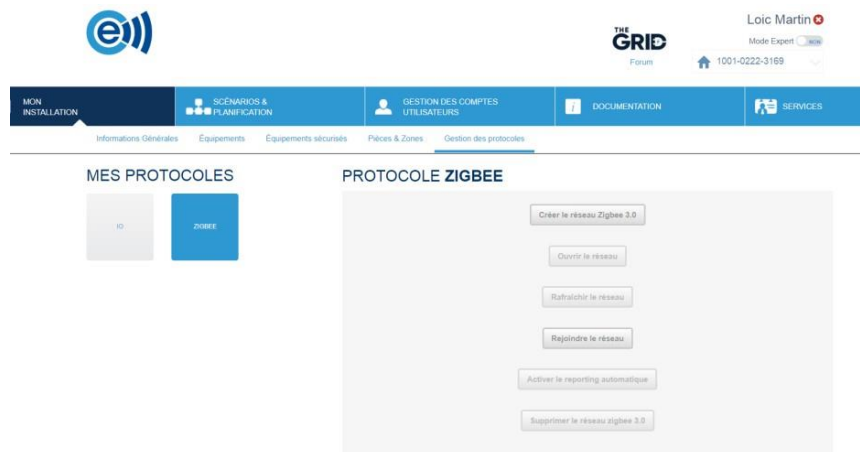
THE GRID
Forum

Loic Martin
Mode Expert NON
1001-0222-3169

MON INSTALLATION
SCÉNARIOS & PLANIFICATION
GESTION DES COMPTES UTILISATEURS
DOCUMENTATION
SERVICES

Informations Générales
Équipements
Équipements sécurisés
Pièces & Zones
Gestion des protocoles

MES PROTOCOLES
IO
ZIGBEE

PROTOCOLE ZIGBEE
Créer le réseau Zigbee 3.0
Ouvrir le réseau
Rafraichir le réseau
Rejoindre le réseau
Activer le reporting automatique
Supprimer le réseau zigbee 3.0